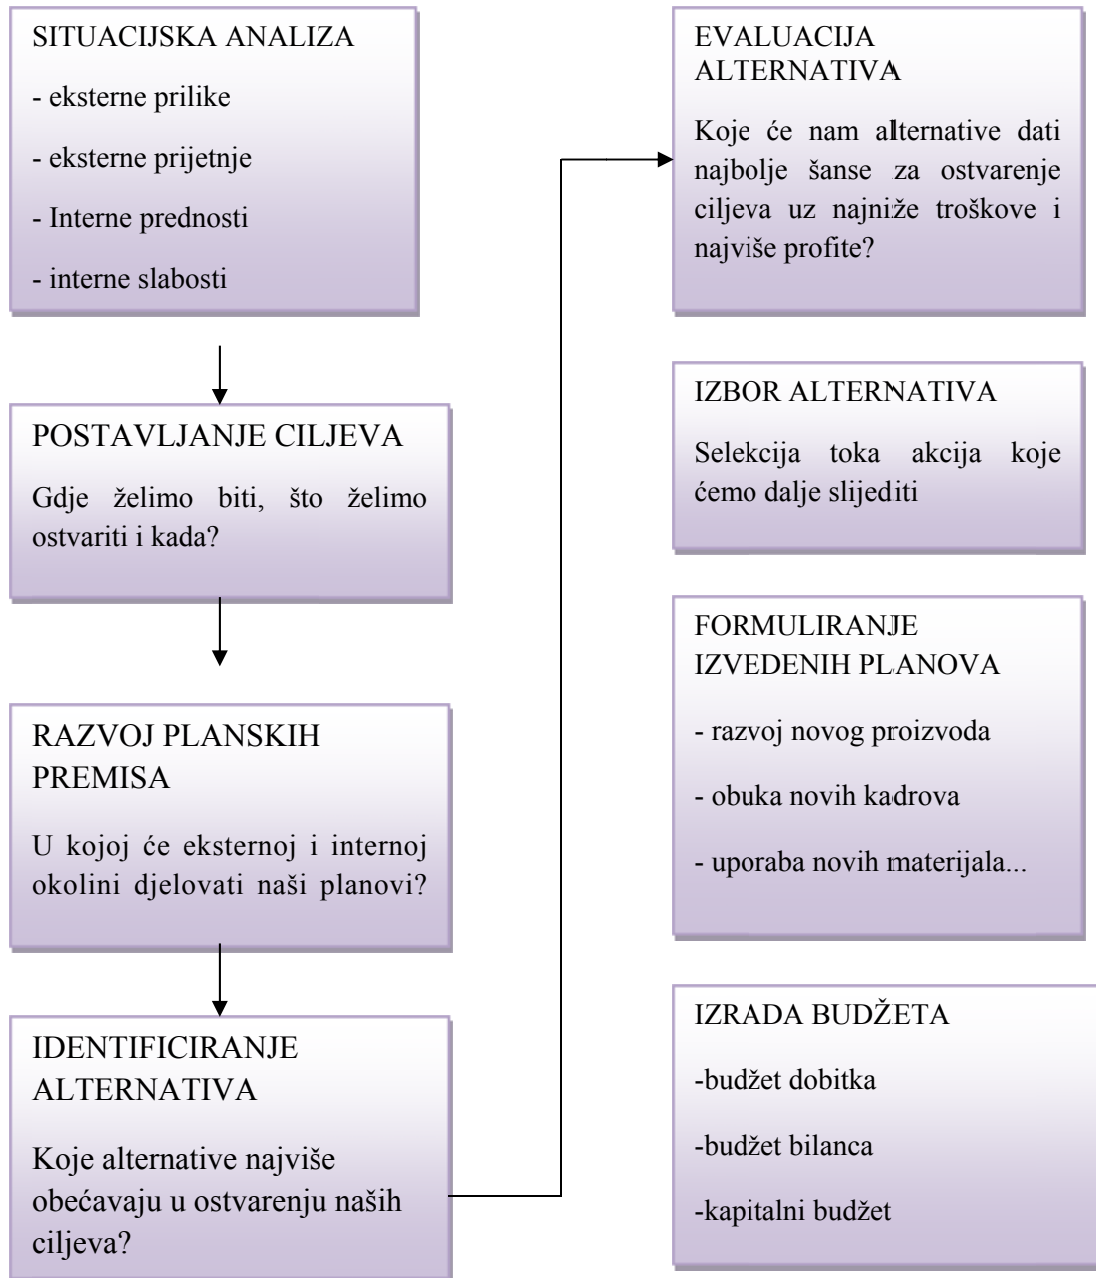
SITUACIJSKA ANALIZA

- eksterne prilike

- eksterne prijetnje

- Interne prednosti

- interne slabosti

POSTAVLJANJE CILJEVA

Gdje želimo biti, što želimo ostvariti i kada?

RAZVOJ PLANSKIH PREMISA

U kojoj će eksternoj i internoj okolini djelovati naši planovi?

IDENTIFICIRANJE ALTERNATIVA

Koje alternative najviše obećavaju u ostvarenju naših ciljeva?

EVALUACIJA ALTERNATIVA

Koje će nam alternative dati najbolje šanse za ostvarenje ciljeva uz najniže troškove i najviše profite?

IZBOR ALTERNATIVA

Selekcija toka akcija koje ćemo dalje slijediti

FORMULIRANJE IZVEDENIH PLANOVA

- razvoj novog proizvoda

- obuka novih kadrova

- uporaba novih materijala...

IZRADA BUDŽETA

-budžet dobitka

-budžet bilanca

-kapitalni budžet